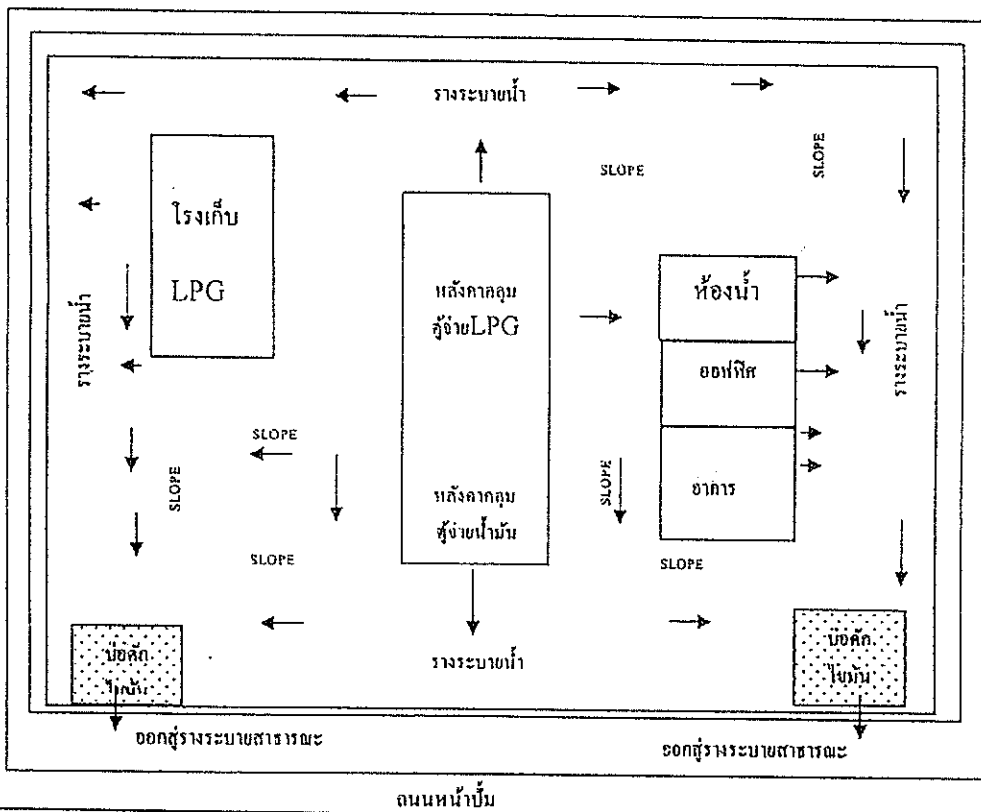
รางระบายน้ำ

SLOPE

SLOPE

โรงเก็บ
LPG

รางระบายน้ำ

หลังคาคลุม
ตู้จ่ายLPG

หลังคาคลุม
ตู้จ่ายน้ำมัน

ห้องน้ำ

ออฟฟิศ

อาคาร

รางระบายน้ำ

SLOPE

SLOPE

SLOPE

SLOPE

SLOPE

บ่อดัก
ไขมัน

รางระบายน้ำ

บ่อดัก
ไขมัน

ออกสู่รางระบายสาธารณะ

ออกสู่รางระบายสาธารณะ

ถนนหน้าปั๊ม